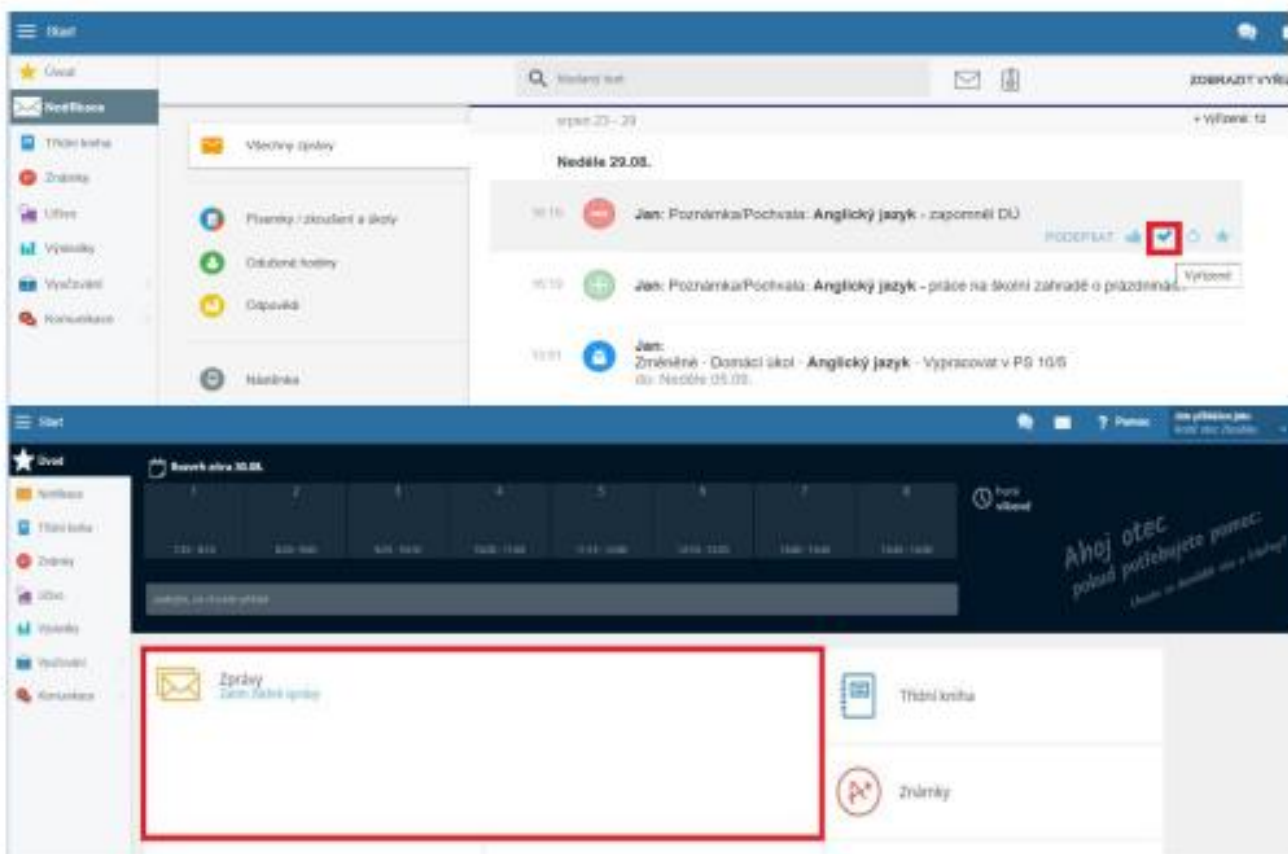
Start

Úvod
Notifikace
Třídní kniha
Známky
Úřevo
Výsledky
Vyučování
Komunikace

Hledaný text

ZOBRAZIT VYŘ

Všechny zprávy

Písemky / zkoušení a úkoly
Omluvené hodiny
Odpovědi

Nástěnka

srpen 23 - 29

+ Vyřízené: 12

Neděle 29.08.

10:15 Jan: Poznámka/Pochvala: Anglický jazyk - zapomněl DÚ

PODEPSAT

Vyřízené

10:15 Jan: Poznámka/Pochvala: Anglický jazyk - práce na školní zahradě o prázdninách

10:01 Jan: Změněné - Domácí úkol - Anglický jazyk - Vypracovat v PS 10/5 do: Neděle 05.09.

Start

? Pomoc

Úvod
Notifikace
Třídní kniha
Známky
Úřevo
Výsledky
Vyučování
Komunikace

Rozvrh zítra 30.08.

1 2 3 4 5 6 7 8

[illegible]

Ahoj otec
pokud potřebujete pomoc

Zprávy
Zatím žádné zprávy

Třídní kniha

Známky